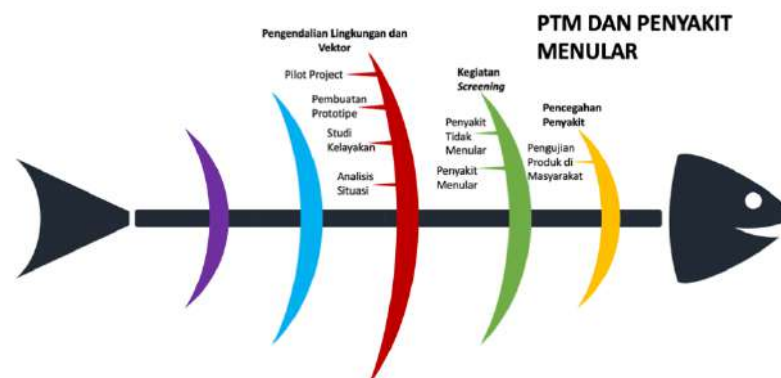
PTM DAN PENYAKIT MENULAR

Pengendalian Lingkungan dan Vektor

Pilot Project

Pembuatan Prototipe

Studi Kelayakan

Analisis Situasi

Kegiatan *Screening*

Penyakit Tidak Menular

Penyakit Menular

Pencegahan Penyakit

Pengujian Produk di Masyarakat